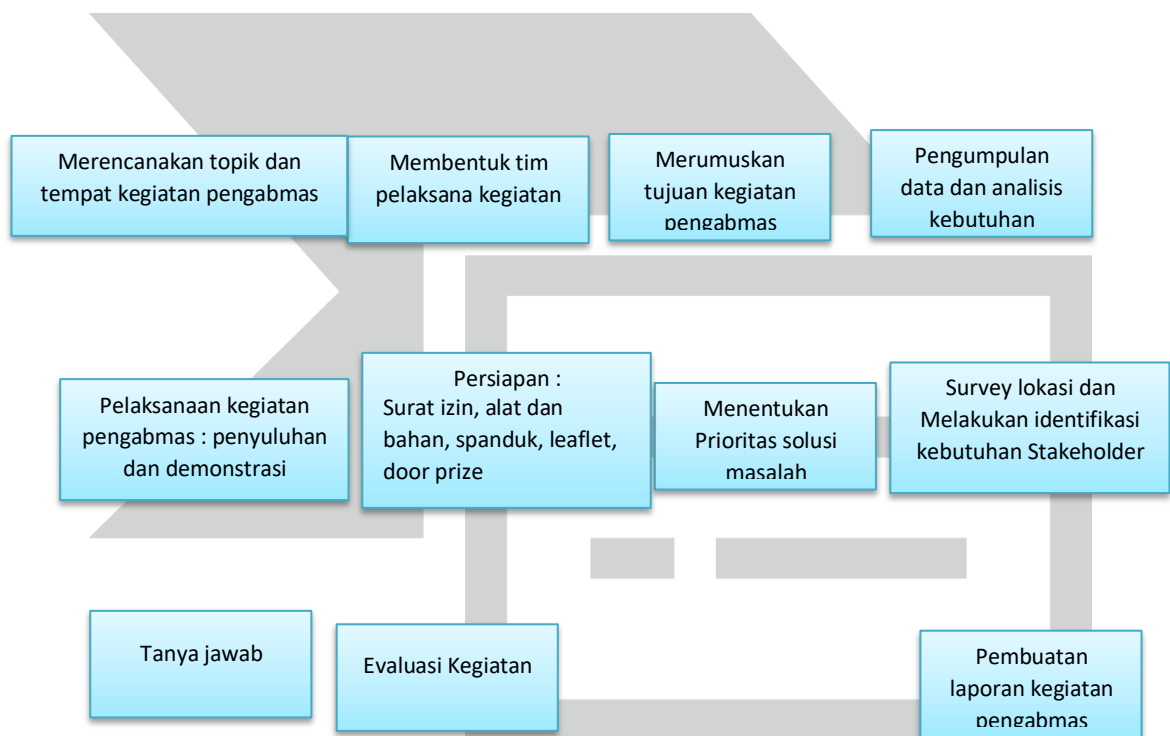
Merencanakan topik dan tempat kegiatan pengabmas

Membentuk tim pelaksana kegiatan

Merumuskan tujuan kegiatan pengabmas

Pengumpulan data dan analisis kebutuhan

Pelaksanaan kegiatan pengabmas : penyuluhan dan demonstrasi

Persiapan : Surat izin, alat dan bahan, spanduk, leaflet, door prize

Menentukan Prioritas solusi masalah

Survey lokasi dan Melakukan identifikasi kebutuhan Stakeholder

Tanya jawab

Evaluasi Kegiatan

Pembuatan laporan kegiatan pengabmas